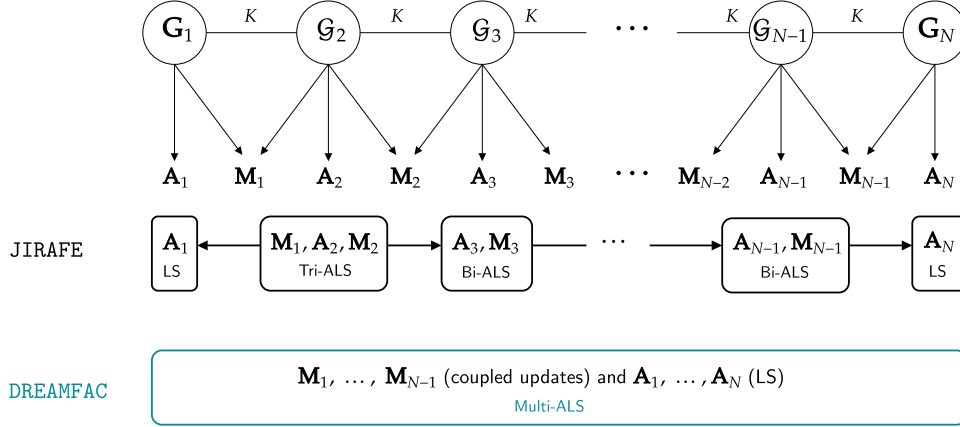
$\mathbf{G}_1$ $K$ $\mathcal{G}_2$ $K$ $\mathcal{G}_3$ $K$ $\cdots$ $K$ $\mathcal{G}_{N-1}$ $K$ $\mathbf{G}_N$

$\mathbf{A}_1$ $\mathbf{M}_1$ $\mathbf{A}_2$ $\mathbf{M}_2$ $\mathbf{A}_3$ $\mathbf{M}_3$ $\cdots$ $\mathbf{M}_{N-2}$ $\mathbf{A}_{N-1}$ $\mathbf{M}_{N-1}$ $\mathbf{A}_N$

JIRAFE

$\mathbf{A}_1$ LS

$\mathbf{M}_1, \mathbf{A}_2, \mathbf{M}_2$ Tri-ALS

$\mathbf{A}_3, \mathbf{M}_3$ Bi-ALS

$\cdots$

$\mathbf{A}_{N-1}, \mathbf{M}_{N-1}$ Bi-ALS

$\mathbf{A}_N$ LS

DREAMFAC

$\mathbf{M}_1, \ldots, \mathbf{M}_{N-1}$ (coupled updates) and $\mathbf{A}_1, \ldots, \mathbf{A}_N$ (LS)

Multi-ALS